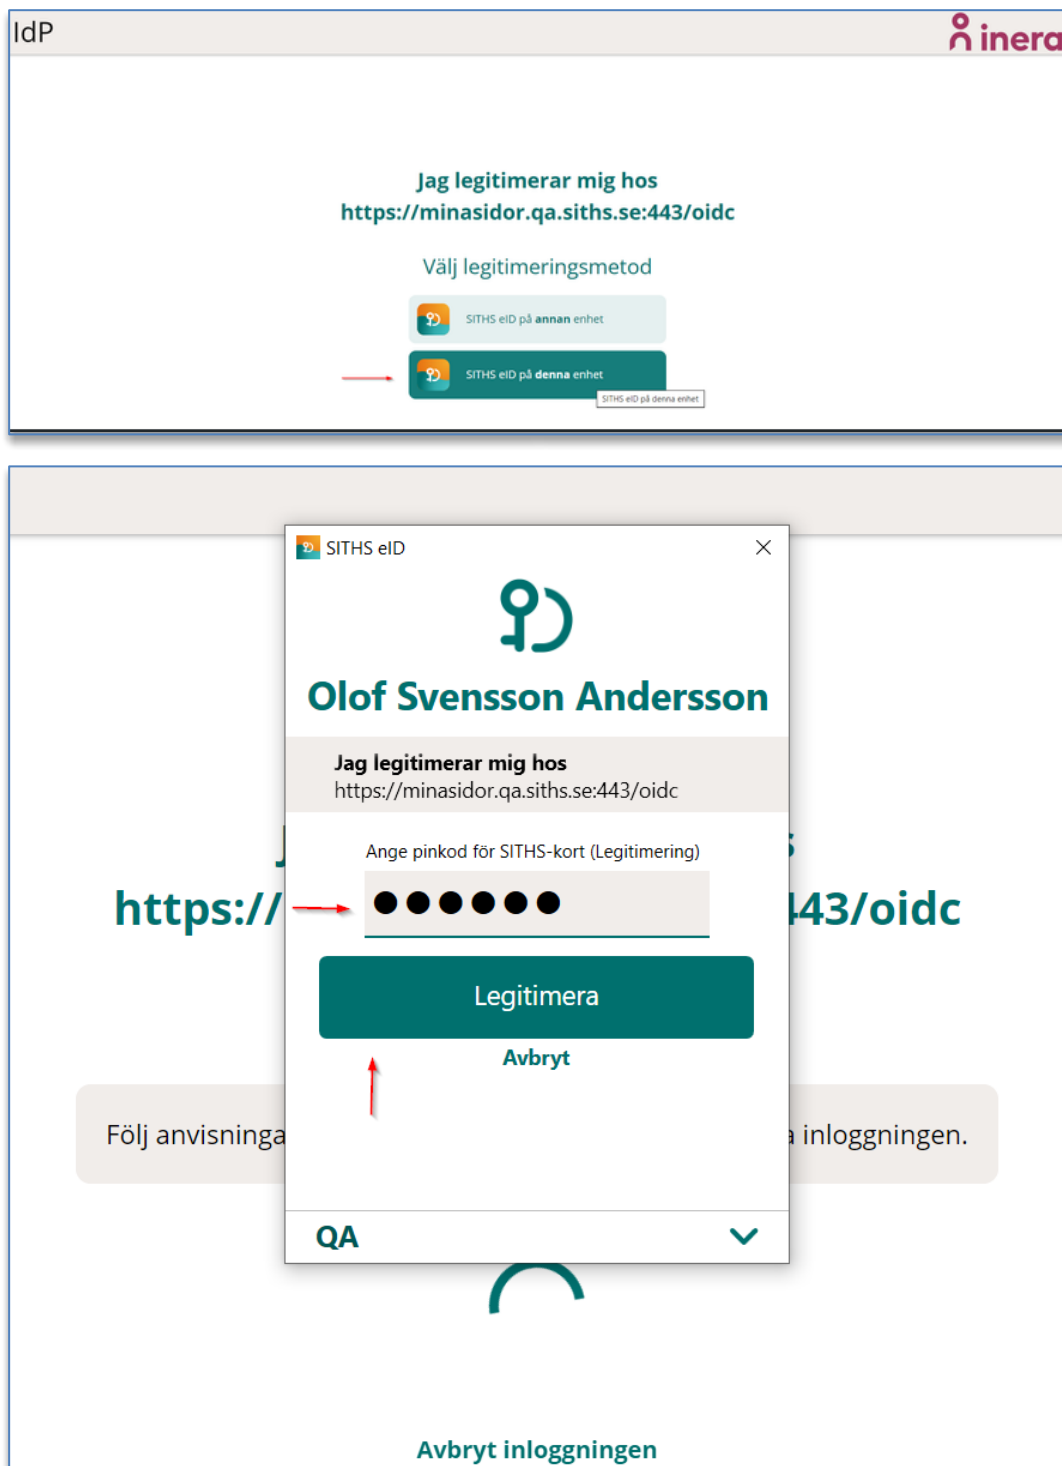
IdP

inera

Jag legitimerar mig hos
https://minasidor.qa.siths.se:443/oidc

Välj legitimeringsmetod

SITHS eID på **annan** enhet

SITHS eID på **denna** enhet

SITHS eID på denna enhet

SITHS eID

Olof Svensson Andersson

Jag legitimerar mig hos
https://minasidor.qa.siths.se:443/oidc

Ange pinkod för SITHS-kort (Legitimering)

●●●●●●

Legitimera

Avbryt

QA

J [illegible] s
https:// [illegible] 443/oidc

Följ anvisninga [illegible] a inloggningen.

Avbryt inloggningen